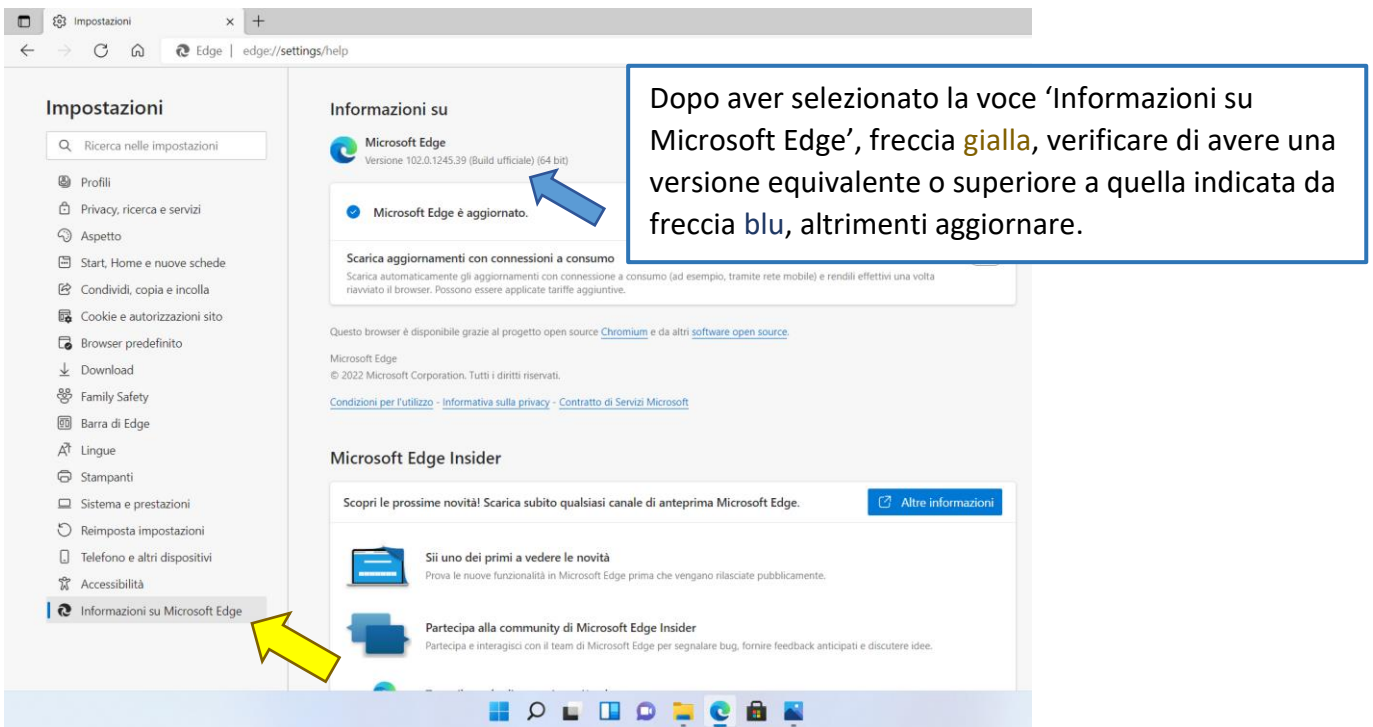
Impostazioni × +

Edge | edge://settings/help

Impostazioni

Ricerca nelle impostazioni

Profili
Privacy, ricerca e servizi
Aspetto
Start, Home e nuove schede
Condividi, copia e incolla
Cookie e autorizzazioni sito
Browser predefinito
Download
Family Safety
Barra di Edge
Lingue
Stampanti
Sistema e prestazioni
Reimposta impostazioni
Telefono e altri dispositivi
Accessibilità
Informazioni su Microsoft Edge

Informazioni su

Microsoft Edge
Versione 102.0.1245.39 (Build ufficiale) (64 bit)

Microsoft Edge è aggiornato.

Scarica aggiornamenti con connessioni a consumo
Scarica automaticamente gli aggiornamenti con connessione a consumo (ad esempio, tramite rete mobile) e rendili effettivi una volta riavviato il browser. Possono essere applicate tariffe aggiuntive.

Questo browser è disponibile grazie al progetto open source Chromium e da altri software open source.

Microsoft Edge
© 2022 Microsoft Corporation. Tutti i diritti riservati.

Condizioni per l'utilizzo - Informativa sulla privacy - Contratto di Servizi Microsoft

Microsoft Edge Insider

Scopri le prossime novità! Scarica subito qualsiasi canale di anteprima Microsoft Edge.

Altre informazioni

Sii uno dei primi a vedere le novità
Prova le nuove funzionalità in Microsoft Edge prima che vengano rilasciate pubblicamente.

Partecipa alla community di Microsoft Edge Insider
Partecipa e interagisci con il team di Microsoft Edge per segnalare bug, fornire feedback anticipati e discutere idee.

Dopo aver selezionato la voce 'Informazioni su Microsoft Edge', freccia gialla, verificare di avere una versione equivalente o superiore a quella indicata da freccia blu, altrimenti aggiornare.